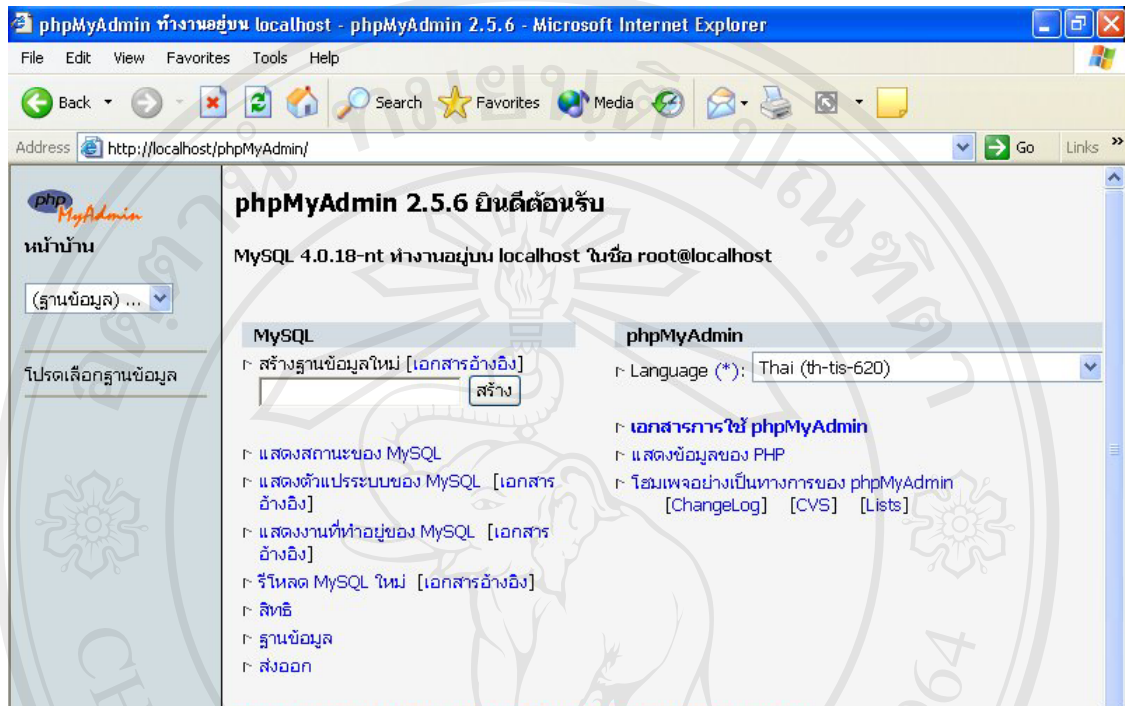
phpMyAdmin ทำงานอยู่บน localhost - phpMyAdmin 2.5.6 - Microsoft Internet Explorer

File Edit View Favorites Tools Help

Back Search Favorites Media

Address http://localhost/phpMyAdmin/ Go Links

phpMyAdmin

หน้าบ้าน

(ฐานข้อมูล) ...

โปรดเลือกฐานข้อมูล

phpMyAdmin 2.5.6 ยินดีต้อนรับ

MySQL 4.0.18-nt ทำงานอยู่บน localhost ในชื่อ root@localhost

MySQL

สร้างฐานข้อมูลใหม่ [เอกสารอ้างอิง]

สร้าง

แสดงสถานะของ MySQL

แสดงตัวแปรระบบของ MySQL [เอกสารอ้างอิง]

แสดงงานที่ทำอยู่ของ MySQL [เอกสารอ้างอิง]

รีโหลด MySQL ใหม่ [เอกสารอ้างอิง]

สิทธิ

ฐานข้อมูล

ส่งออก

phpMyAdmin

Language (*): Thai (th-tis-620)

เอกสารการใช้ phpMyAdmin

แสดงข้อมูลของ PHP

โฮมเพจอย่างเป็นทางการของ phpMyAdmin [ChangeLog] [CVS] [Lists]